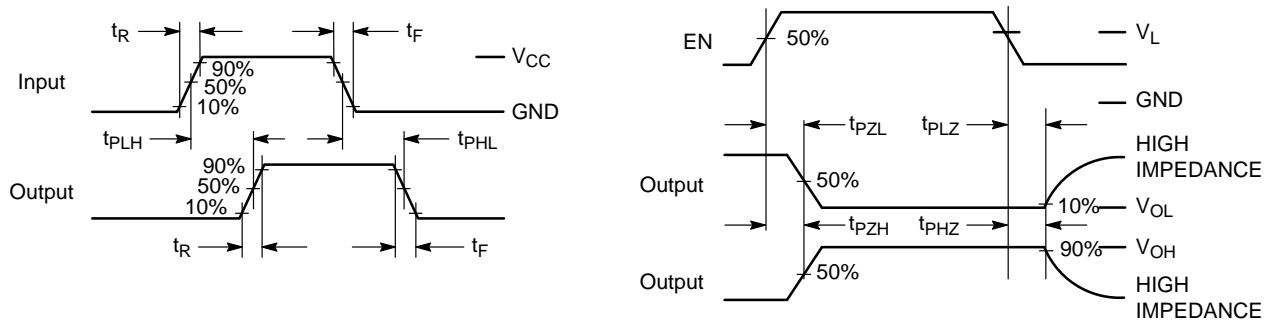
$t_R$
$t_F$
$V_{CC}$
90%
50%
Input
10%
GND
$t_{PLH}$
$t_{PHL}$
90%
Output
50%
10%
$t_R$
$t_F$

EN
50%
$V_L$
GND
$t_{PZL}$
$t_{PLZ}$
HIGH IMPEDANCE
Output
50%
10%
$V_{OL}$
$t_{PZH}$
$t_{PHZ}$
90%
$V_{OH}$
Output
50%
HIGH IMPEDANCE